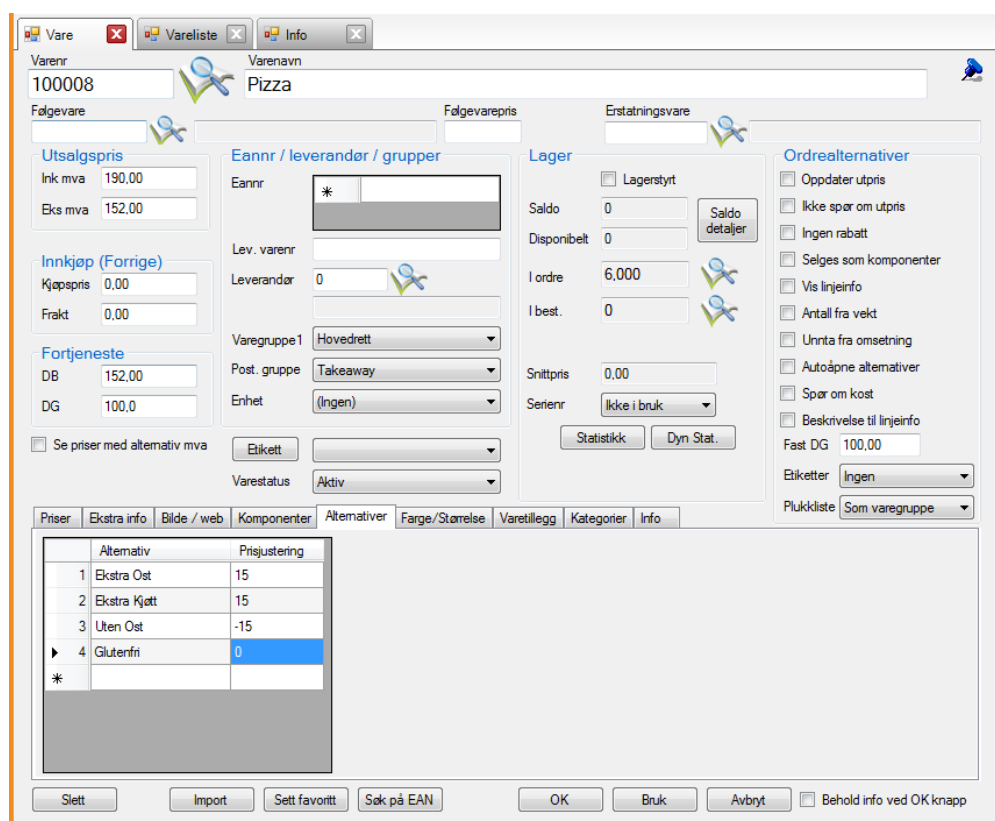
Vare | Vareliste | Info

Varenr
100008

Varenavn
Pizza

Følgevare

Følgevarepris

Erstatningsvare

Utsalgspris
Ink mva 190,00
Eks mva 152,00

Innkjøp (Forrige)
Kjøpspris 0,00
Frakt 0,00

Fortjeneste
DB 152,00
DG 100,0

Se priser med alternativ mva

Eannr / leverandør / grupper
Eannr
*
Lev. varenr
Leverandør 0
Varegruppe1 Hovedrett
Post. gruppe Takeaway
Enhet (Ingen)
Etikett
Varestatus Aktiv

Lager
Lagerstyrt
Saldo 0
Saldo detaljer
Disponibelt 0
I ordre 6,000
I best. 0
Snittpris 0,00
Serienr Ikke i bruk
Statistikk
Dyn Stat.

Ordrealternativer
Oppdater utpris
Ikke spør om utpris
Ingen rabatt
Selges som komponenter
Vis linjeinfo
Antall fra vekt
Unnta fra omsetning
Autoåpne alternativer
Spør om kost
Beskrivelse til linjeinfo
Fast DG 100,00
Etiketter Ingen
Plukkliste Som varegruppe

Priser | Ekstra info | Bilde / web | Komponenter | Alternativer | Farge/Størrelse | Varetillegg | Kategorier | Info

| | Alternativ | Prisjustering |
|---|---|---|
| 1 | Ekstra Ost | 15 |
| 2 | Ekstra Kjøtt | 15 |
| 3 | Uten Ost | -15 |
| 4 | Glutenfri | 0 |
| * | | |

Slett | Import | Sett favoritt | Søk på EAN | OK | Bruk | Avbryt | Behold info ved OK knapp